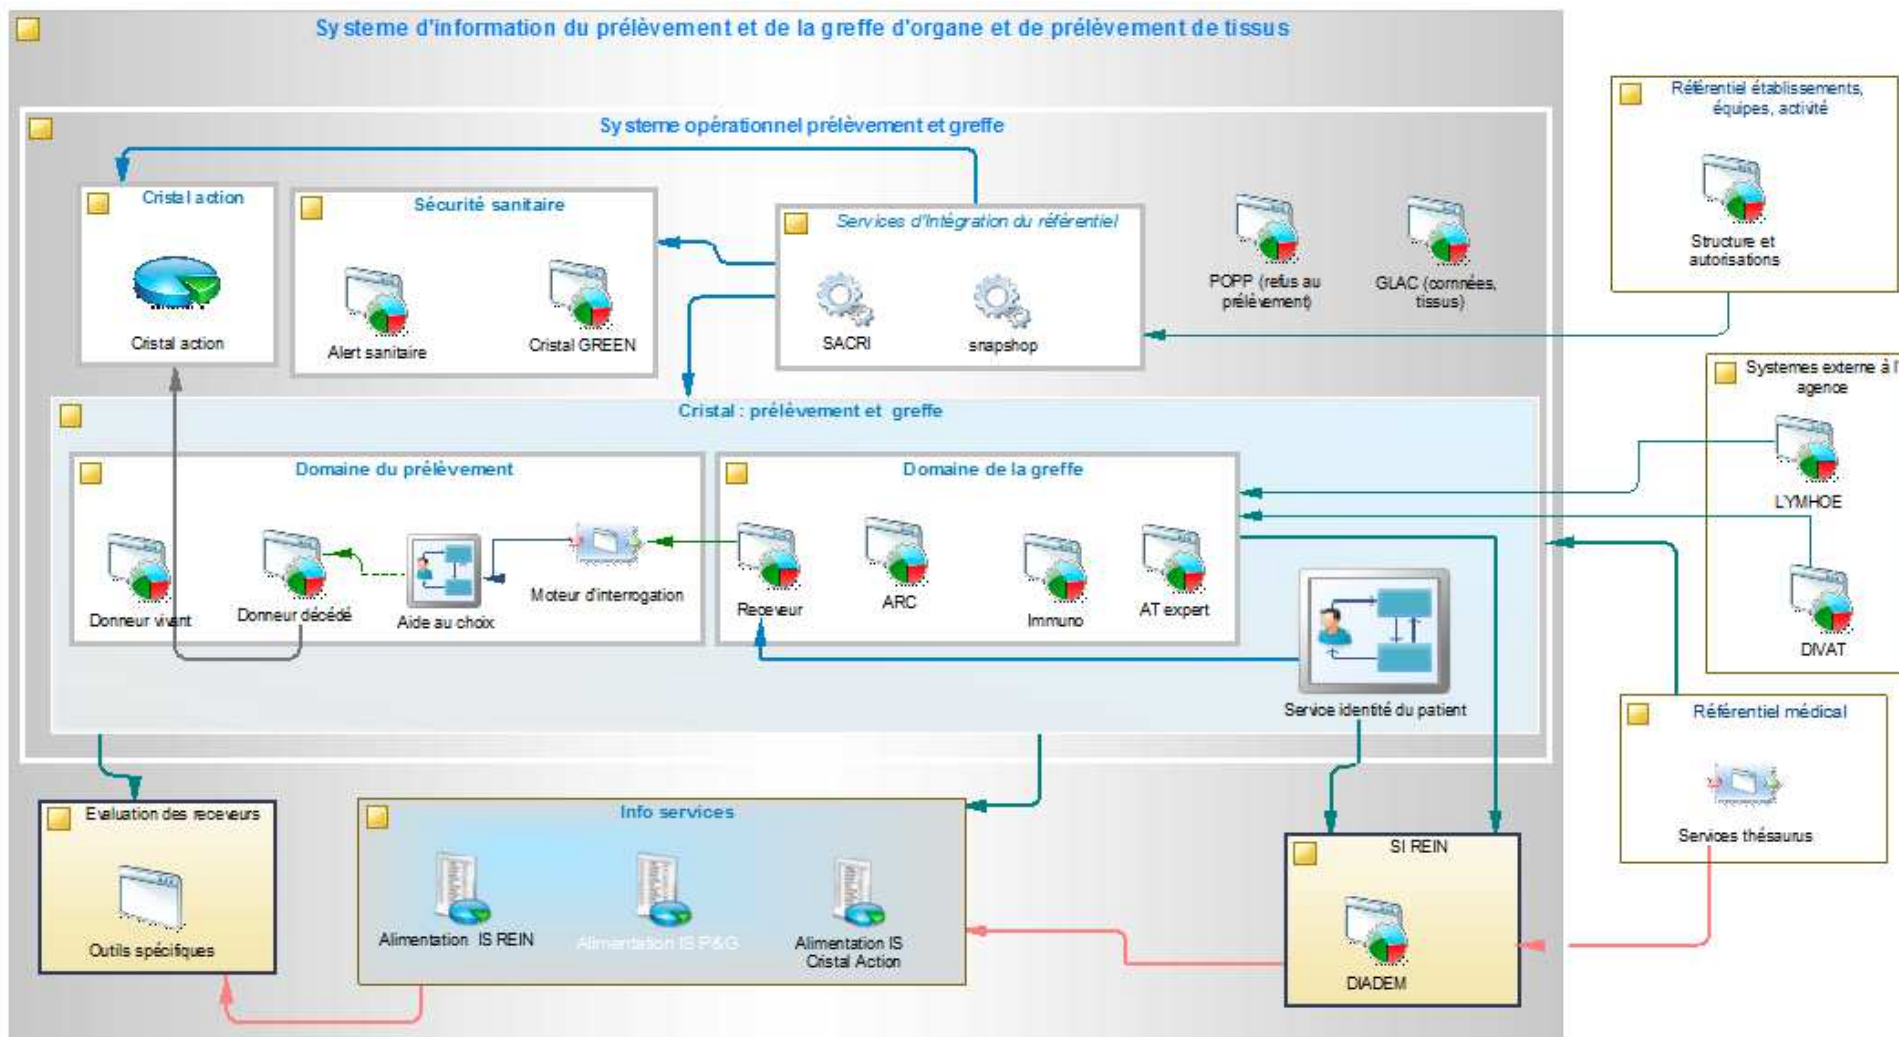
Systeme d'information du prélèvement et de la greffe d'organe et de prélèvement de tissus

Systeme opérationnel prélèvement et greffe

Cristal action

Cristal action

Sécurité sanitaire

Alert sanitaire

Cristal GREEN

Services d'intégration du référentiel

SACRI

snapshop

POPP (refus au prélèvement)

GLAC (cornnées, tissus)

Référentiel établissements, équipes, activité

Structure et autorisations

Cristal : prélèvement et greffe

Domaine du prélèvement

Donneur vivant

Donneur décédé

Aide au choix

Moteur d'interrogation

Domaine de la greffe

Receveur

ARC

Immuno

AT expert

Service identité du patient

Systemes externe à l'agence

LYMHOE

DIVAT

Référentiel médical

Services thésaurus

Evaluation des receveurs

Outils spécifiques

Info services

Alimentation IS REIN

Alimentation IS P&G

Alimentation IS Cristal Action

SI REIN

DIADEM